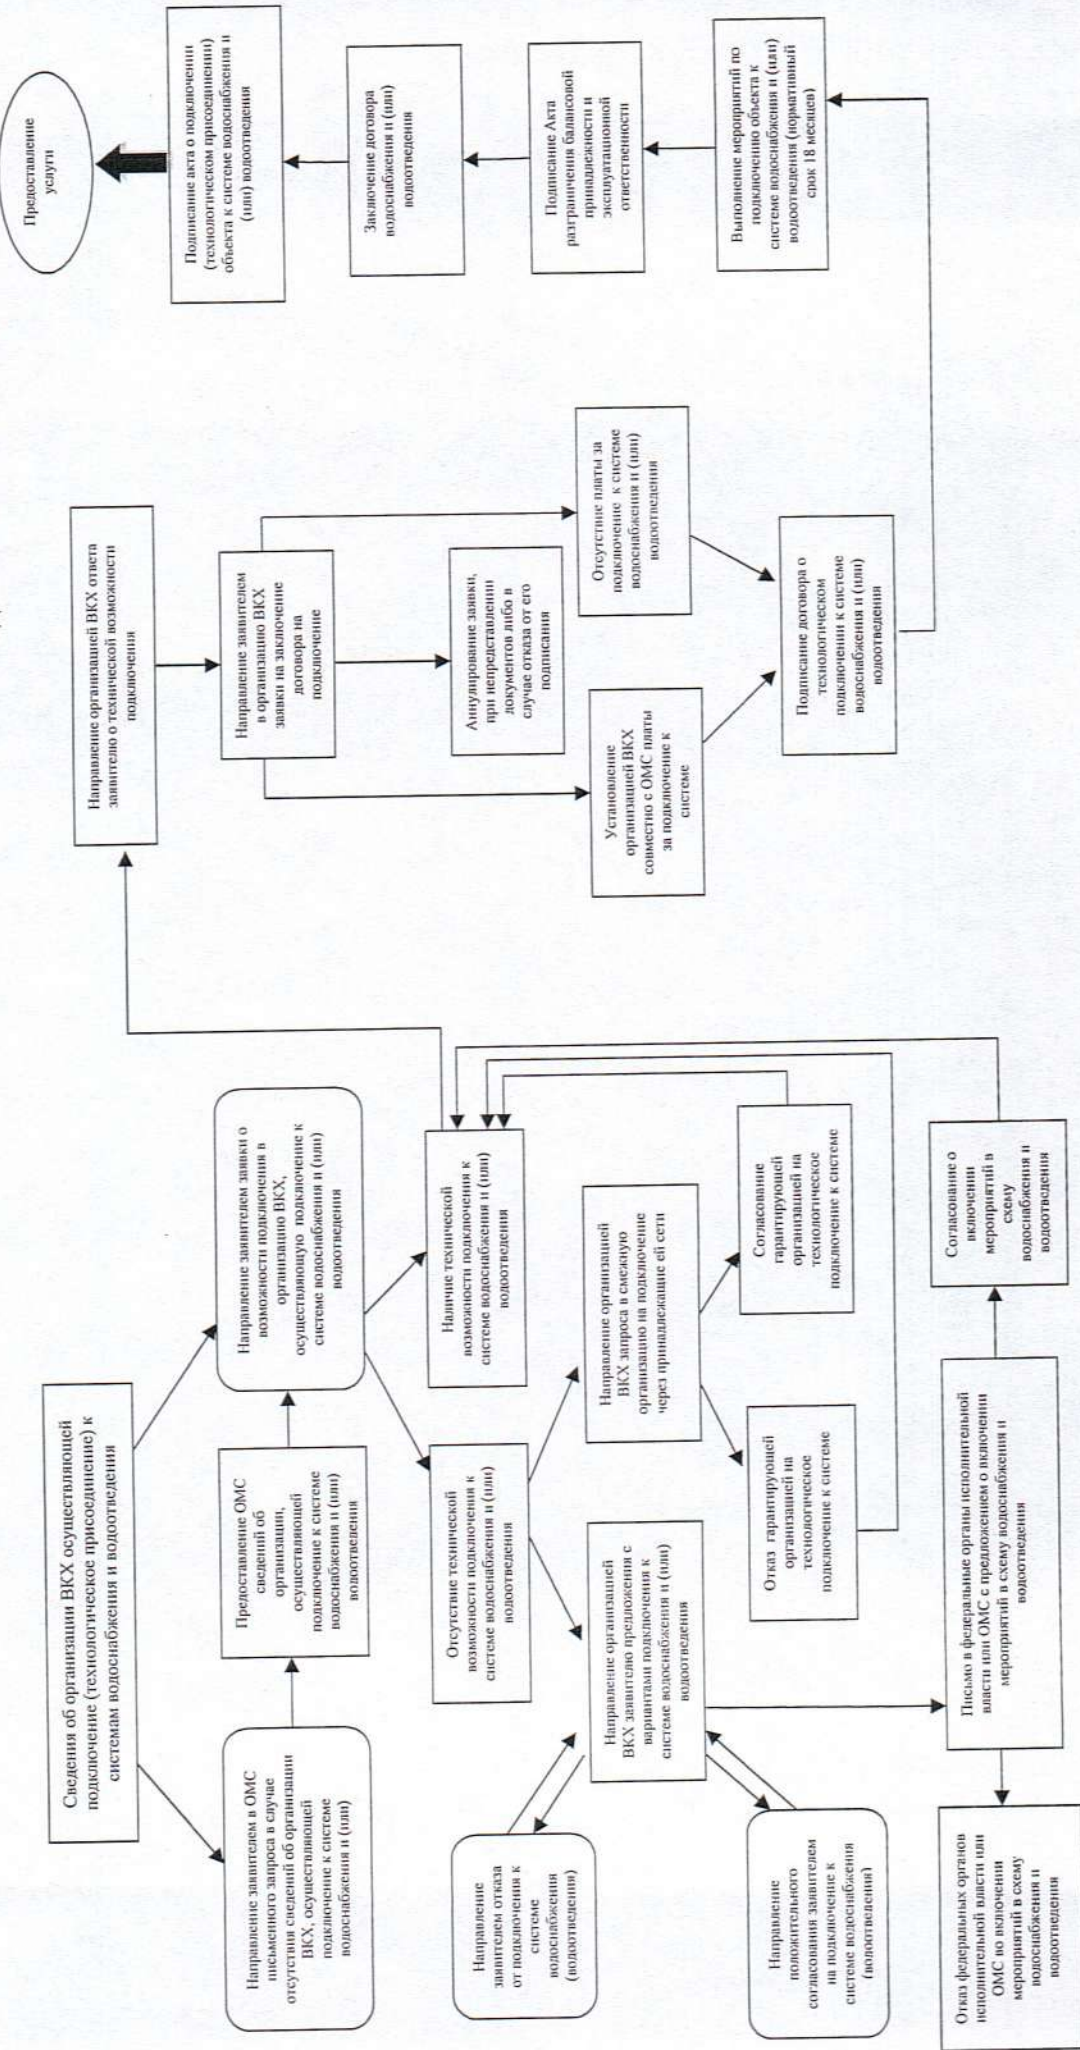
Сведения об организации ВКХ осуществляющей подключение (технологическое присоединение) к системам водоснабжения и водоотведения

Направление заявителем в ОМС письменного запроса в случае отсутствия сведений об организации ВКХ, осуществляющей подключение к системе водоснабжения и (или)

Предоставление ОМС сведений об организации, осуществляющей подключение к системе водоснабжения и (или) водоотведения

Направление заявителем заявки о возможности подключения в организацию ВКХ, осуществляющую подключение к системе водоснабжения и (или) водоотведения

Наличие технической возможности подключения к системе водоснабжения и (или) водоотведения

Отсутствие технической возможности подключения к системе водоснабжения и (или) водоотведения

Направление организацией ВКХ запроса в смежную организацию на подключение через принадлежащие ей сети

Отказ гарантирующей организацией на технологическое подключение к системе

Согласование гарантирующей организацией на технологическое подключение к системе

Направление организацией ВКХ заявителю предложения с вариантами подключения к системе водоснабжения и (или) водоотведения

Направление заявителем отказа от подключения к системе водоснабжения (водоотведения)

Направление положительного согласования заявителем на подключение к системе водоснабжения (водоотведения)

Письмо в федеральные органы исполнительной власти или ОМС с предложением о включении мероприятий в схему водоснабжения и водоотведения

Согласование о включении мероприятий в схему водоснабжения и водоотведения

Отказ федеральных органов исполнительной власти или ОМС во включении мероприятий в схему водоснабжения и водоотведения

Направление организацией ВКХ ответа заявителю о технической возможности подключения

Направление заявителем в организацию ВКХ заявки на заключение договора на подключение

Установление организацией ВКХ совместно с ОМС платы за подключение к системе

Аннулирование заявки, при непредставлении документов либо в случае отказа от его подписания

Отсутствие платы за подключение к системе водоснабжения и (или) водоотведения

Подписание договора о технологическом подключении к системе водоснабжения и (или) водоотведения

Выполнение мероприятий по подключению объекта к системе водоснабжения и (или) водоотведения (нормативный срок 18 месяцев)

Подписание Акта разграничения балансовой принадлежности и эксплуатационной ответственности

Заключение договора водоснабжения и (или) водоотведения

Подписание акта о подключении (технологическом присоединении) объекта к системе водоснабжения и (или) водоотведения

Предоставление услуги